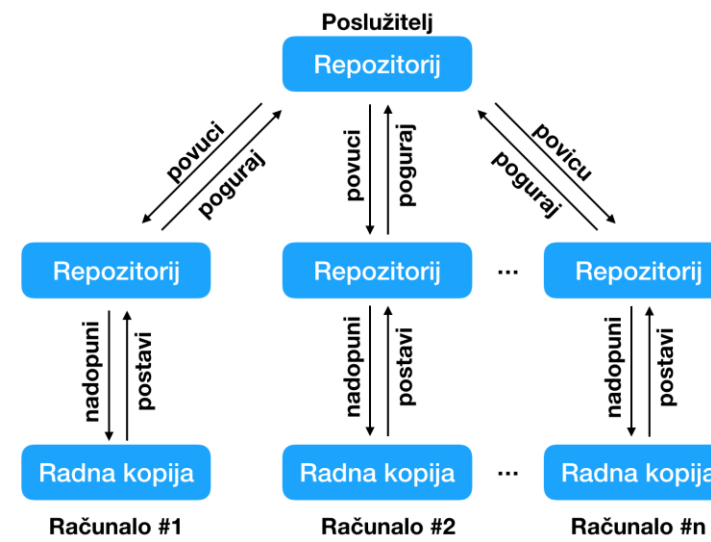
Poslužitelj
Repozitorij

povuci
poguraj
povuci
poguraj
povicu
poguraj

Repozitorij
Repozitorij
...
Repozitorij

nadopuni
postavi
nadopuni
postavi
nadopuni
postavi

Radna kopija
Radna kopija
...
Radna kopij

Računalo #1
Računalo #2
Računalo #n